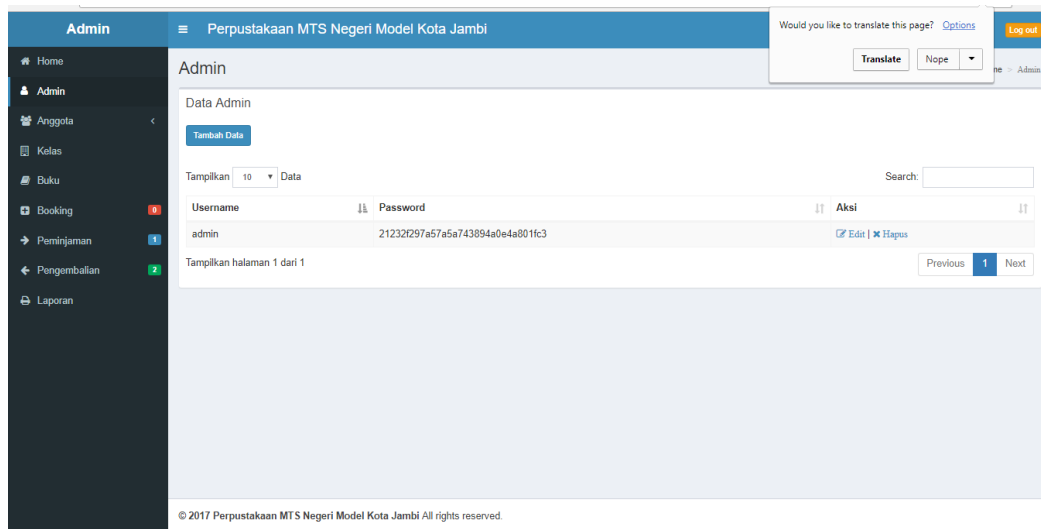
Admin

≡ Perpustakaan MTS Negeri Model Kota Jambi

Would you like to translate this page? Options

Translate Nope

Log out

Home
Admin
Anggota
Kelas
Buku
Booking 0
Peminjaman 1
Pengembalian 2
Laporan

Admin

ne > Admin

Data Admin

Tambah Data

Tampilkan 10 Data

Search:

| Username | Password | Aksi |
|---|---|---|
| admin | 21232f297a57a5a743894a0e4a801fc3 | Edit \| Hapus |

Tampilkan halaman 1 dari 1

Previous 1 Next

© 2017 Perpustakaan MTS Negeri Model Kota Jambi All rights reserved.